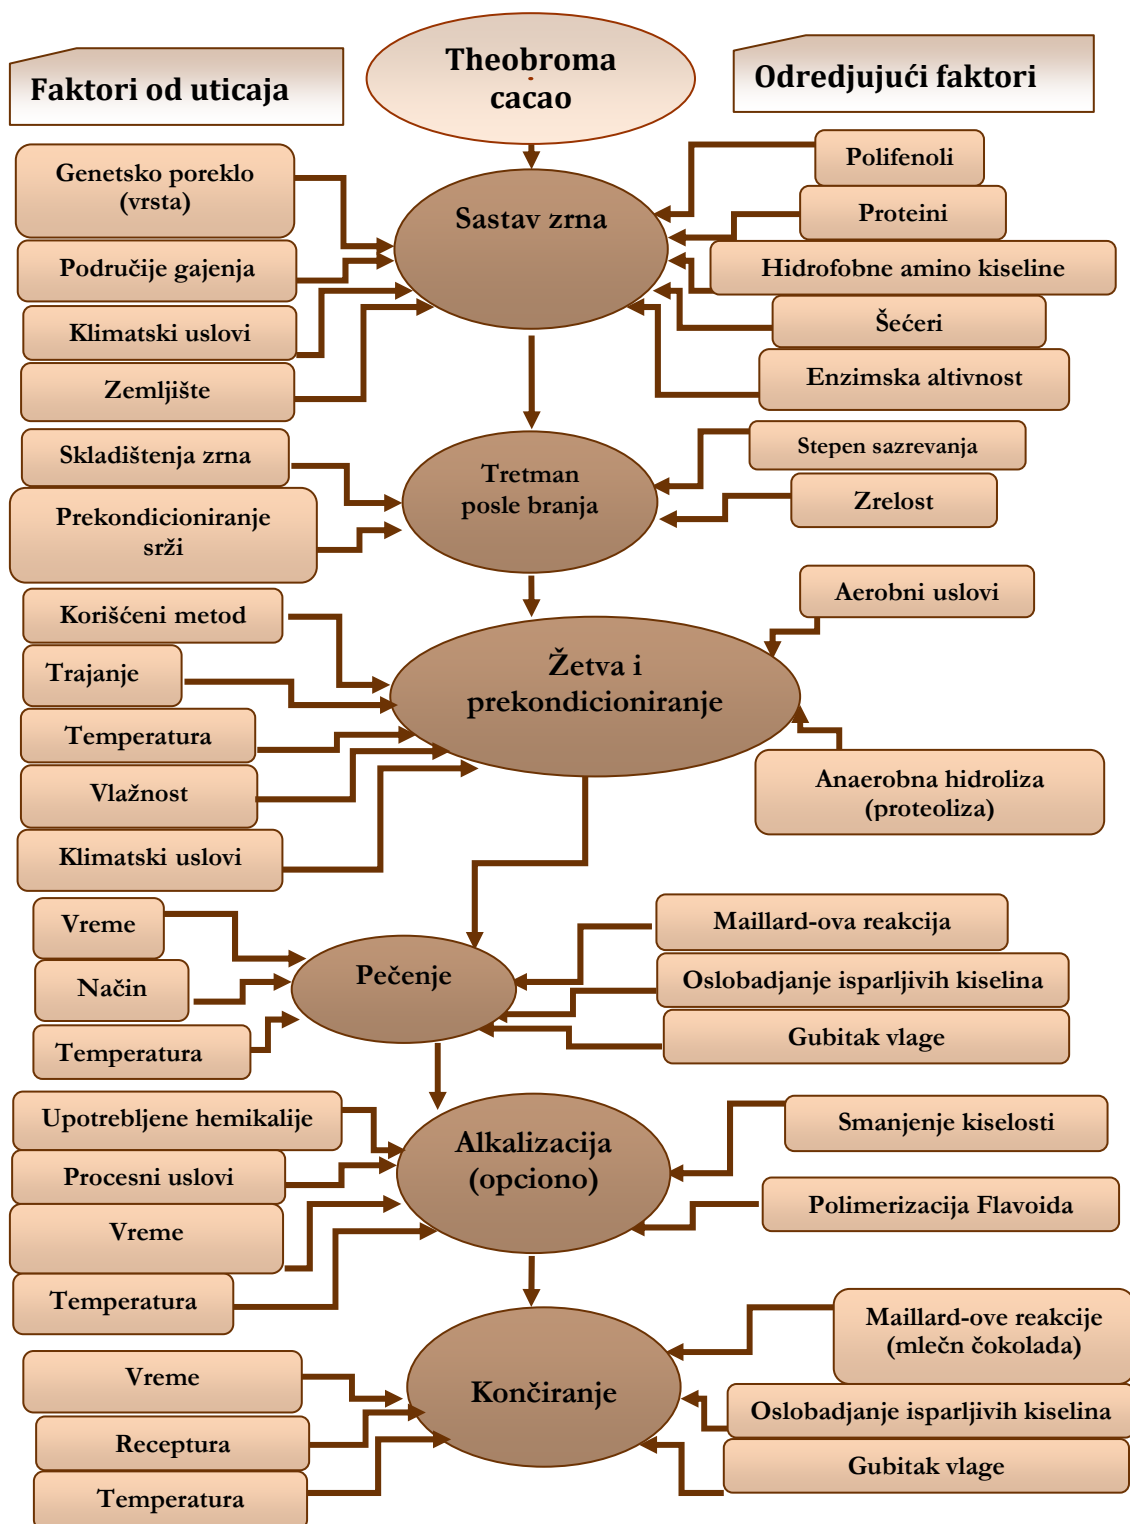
Faktori od uticaja

Theobroma cacao

Odredjujući faktori

Genetsko poreklo (vrsta)

Područije gajenja

Klimatski uslovi

Zemljište

Sastav zrna

Polifenoli

Proteini

Hidrofobne amino kiseline

Šećeri

Enzimska altivnost

Skladištenja zrna

Prekondicioniranje srži

Tretman posle branja

Stepen sazrevanja

Zrelost

Korišćeni metod

Trajanje

Temperatura

Vlažnost

Klimatski uslovi

Žetva i prekondicioniranje

Aerobni uslovi

Anaerobna hidroliza (proteoliza)

Vreme

Način

Temperatura

Pečenje

Maillard-ova reakcija

Oslobadjanje isparljivih kiselina

Gubitak vlage

Upotrebljene hemikalije

Procesni uslovi

Vreme

Temperatura

Alkalizacija (opciono)

Smanjenje kiselosti

Polimerizacija Flavoida

Vreme

Receptura

Temperatura

Končiranje

Maillard-ove reakcije (mlečn čokolada)

Oslobadjanje isparljivih kiselina

Gubitak vlage